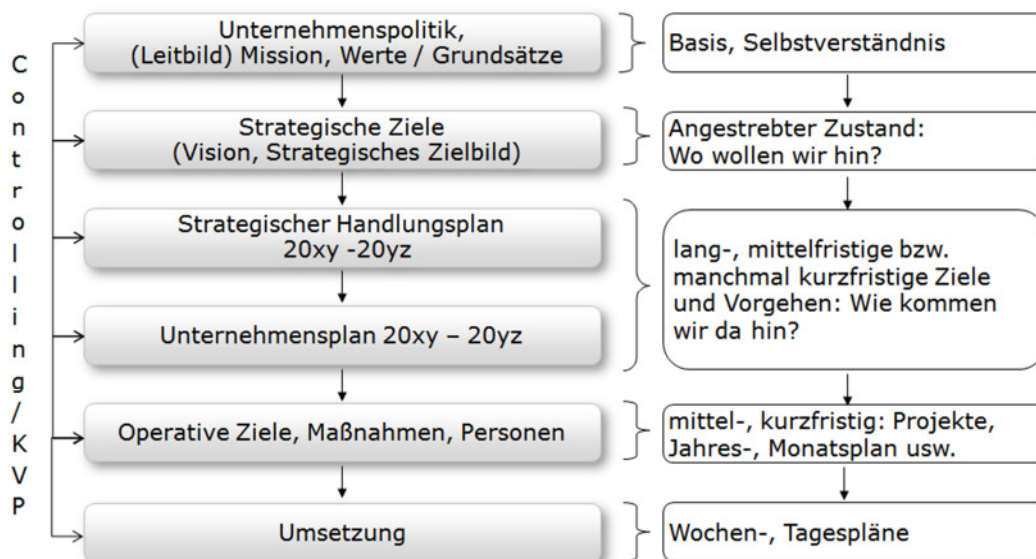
Controlling/KVP

Unternehmenspolitik, (Leitbild) Mission, Werte / Grundsätze

Basis, Selbstverständnis

Strategische Ziele (Vision, Strategisches Zielbild)

Angestrebter Zustand: Wo wollen wir hin?

Strategischer Handlungsplan 20xy -20yz

Unternehmensplan 20xy – 20yz

lang-, mittelfristige bzw. manchmal kurzfristige Ziele und Vorgehen: Wie kommen wir da hin?

Operative Ziele, Maßnahmen, Personen

mittel-, kurzfristig: Projekte, Jahres-, Monatsplan usw.

Umsetzung

Wochen-, Tagespläne